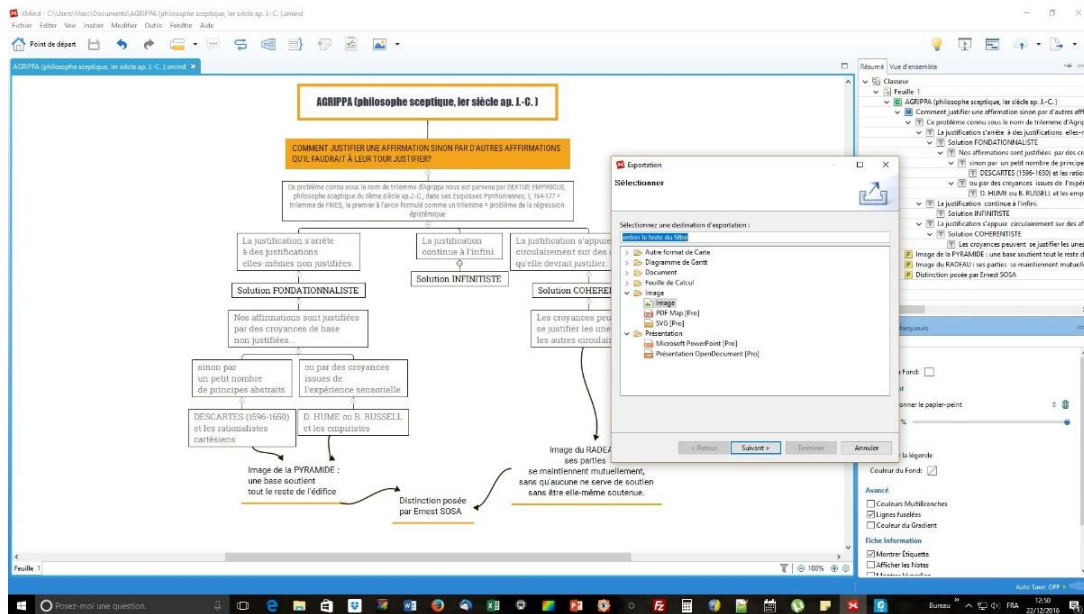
XMind - C:\Users\Marc\Documents\AGRIPPA (philosophe sceptique, Ier siècle ap. J.-C.).xmind
Fichier Editer Voir Insérer Modifier Outils Fenêtre Aide

Point de départ

AGRIPPA (philosophe sceptique, Ier siècle ap. J.-C.).xmind

AGRIPPA (philosophe sceptique, Ier siècle ap. J.-C.)

COMMENT JUSTIFIER UNE AFFIRMATION SINON PAR D'AUTRES AFFIRMATIONS QU'IL FAUDRAIT À LEUR TOUR JUSTIFIER?

Ce problème connu sous le nom de trilemme d'Agrippa nous est parvenu par SEXTUS EMPIRICUS, philosophe sceptique du IIème siècle ap.J.-C., dans ses Esquisses Pyrrhoniennes, I, 164-177 = trilemme de FRIES, le premier à l'avoir formulé comme un trilemme = problème de la régression épistémique

La justification s'arrête à des justifications elles-mêmes non justifiées.

La justification continue à l'infini

La justification s'appuie circulairement sur des qu'elle devrait justifier.

Solution FONDATIONNALISTE

Solution INFINITISTE

Solution COHERE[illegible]

Nos affirmations sont justifiées par des croyances de base non justifiées...

Les croyances peuvent se justifier les une les autres circulai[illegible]

sinon par un petit nombre de principes abstraits

ou par des croyances issues de l'expérience sensorielle

DESCARTES (1596-1650) et les rationalistes cartésiens

D. HUME ou B. RUSSELL et les empiristes

Image de la PYRAMIDE : une base soutient tout le reste de l'édifice

Image du RADEA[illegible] ses parties se maintiennent mutuellement, sans qu'aucune ne serve de soutien sans être elle-même soutenue.

Distinction posée par Ernest SOSA

Exportation
Sélectionner
Sélectionnez une destination d'exportation :
entrer le texte du filtre
Autre format de Carte
Diagramme de Gantt
Document
Feuille de Calcul
Image
Image
PDF Map [Pro]
SVG [Pro]
Présentation
Microsoft PowerPoint [Pro]
Présentation OpenDocument [Pro]
< Retour
Suivant >
Terminer
Annuler

Résumé Vue d'ensemble
Classeur
Feuille 1
AGRIPPA (philosophe sceptique, Ier siècle ap. J.-C.)
Comment justifier une affirmation sinon par d'autres affir
Ce problème connu sous le nom de trilemme d'Agrip
La justification s'arrête à des justifications elles-m
Solution FONDATIONNALISTE
Nos affirmations sont justifiées par des cr
sinon par un petit nombre de principe
DESCARTES (1596-1650) et les ratio
ou par des croyances issues de l'expé
D. HUME ou B. RUSSELL et les emp
La justification continue à l'infini.
Solution INFINITISTE
La justification s'appuie circulairement sur des af
Solution COHERENTISTE
Les croyances peuvent se justifier les unes
Image de la PYRAMIDE : une base soutient tout le reste d
Image du RADEAU : ses parties se maintiennent mutuell
Distinction posée par Ernest SOSA

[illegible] Marqueurs
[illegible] Fond:
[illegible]onner le papier-peint
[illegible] la légende
Couleur du Fond:
Avancé
Couleurs Multibranches
Lignes fuselées
Couleur du Gradient
Fiche Information
Montrer Étiquette
Afficher les Notes

Feuille 1
100%
Auto Save: OFF
Posez-moi une question.
Bureau
FRA
12:50
22/12/2016